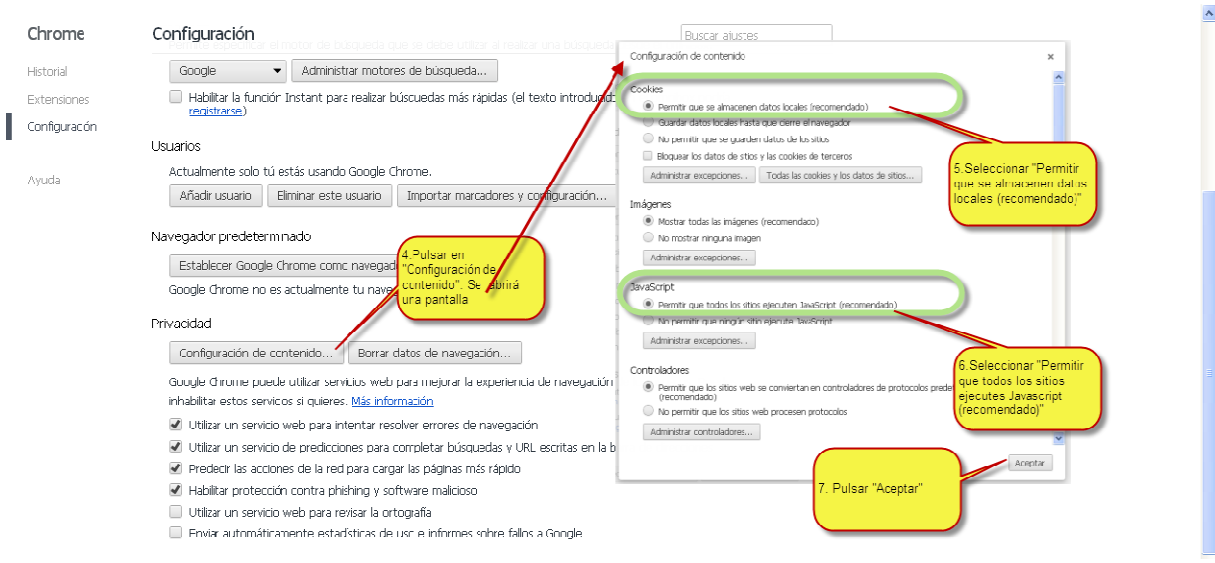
Chrome

Historial

Extensiones

Configuración

Ayuda

Configuración

Buscar ajustes

Google

Administrar motores de búsqueda...

Habilitar la función Instant para realizar búsquedas más rápidas (el texto introducido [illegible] registrarse)

Usuarios

Actualmente solo tú estás usando Google Chrome.

Añadir usuario

Eliminar este usuario

Importar marcadores y configuración...

Navegador predeterminado

Establecer Google Chrome como navegad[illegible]

Google Chrome no es actualmente tu nave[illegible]

Privacidad

Configuración de contenido...

Borrar datos de navegación...

Google Chrome puede utilizar servicios web para mejorar la experiencia de navegación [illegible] inhabilitar estos servicios si quieres. Más información

Utilizar un servicio web para intentar resolver errores de navegación

Utilizar un servicio de predicciones para completar búsquedas y URL escritas en la b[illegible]

Predecir las acciones de la red para cargar las páginas más rápido

Habilitar protección contra phishing y software malicioso

Utilizar un servicio web para revisar la ortografía

Enviar automáticamente estadísticas de uso e informes sobre fallos a Google

4. Pulsar en "Configuración de contenido". Se abrirá una pantalla

Configuración de contenido

Cookies

Permitir que se almacenen datos locales (recomendado)

Guardar datos locales hasta que cierre el navegador

No permitir que se guarden datos de los sitios

Bloquear los datos de sitios y las cookies de terceros

Administrar excepciones...

Todas las cookies y los datos de sitios...

Imágenes

Mostrar todas las imágenes (recomendado)

No mostrar ninguna imagen

Administrar excepciones...

JavaScript

Permitir que todos los sitios ejecuten JavaScript (recomendado)

No permitir que ningún sitio ejecute JavaScript

Administrar excepciones...

Controladores

Permitir que los sitios web se conviertan en controladores de protocolos prede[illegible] (recomendado)

No permitir que los sitios web procesen protocolos

Administrar controladores...

Aceptar

5.Seleccionar "Permitir que se almacenen datos locales (recomendado)"

6.Seleccionar "Permitir que todos los sitios ejecutes Javascript (recomendado)"

7. Pulsar "Aceptar"